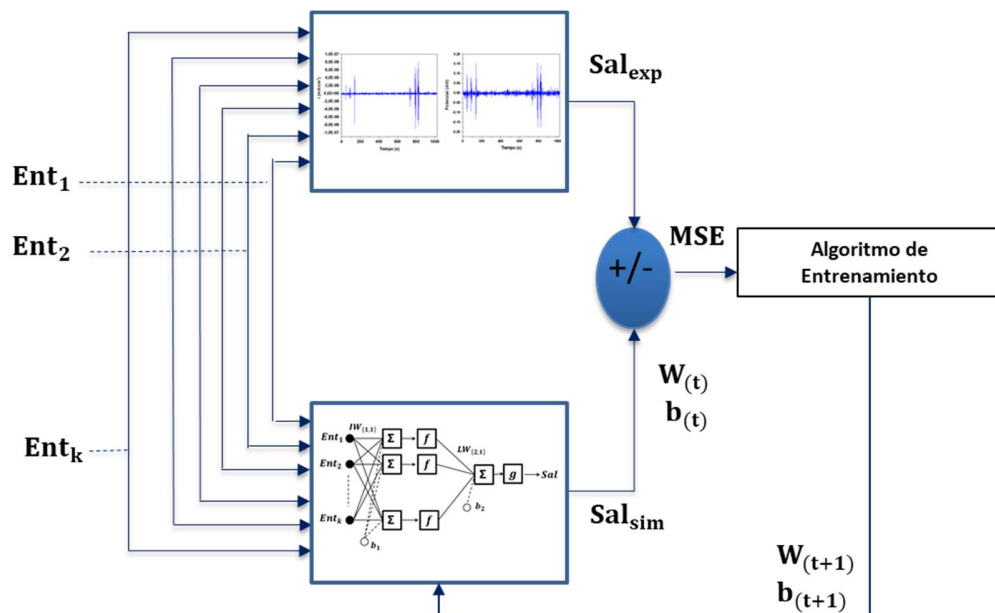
$\mathbf{Sal_{exp}}$

$\mathbf{Ent_1}$

$\mathbf{Ent_2}$

MSE

+/-

Algoritmo de Entrenamiento

$\mathbf{W_{(t)}}$
$\mathbf{b_{(t)}}$

$\mathbf{Ent_k}$

$IW_{\{1,1\}}$

$Ent_1$

$Ent_2$

$Ent_k$

$\Sigma$

$f$

$LW_{\{2,1\}}$

$g$

$Sal$

$b_2$

$b_1$

$\mathbf{Sal_{sim}}$

$\mathbf{W_{(t+1)}}$
$\mathbf{b_{(t+1)}}$